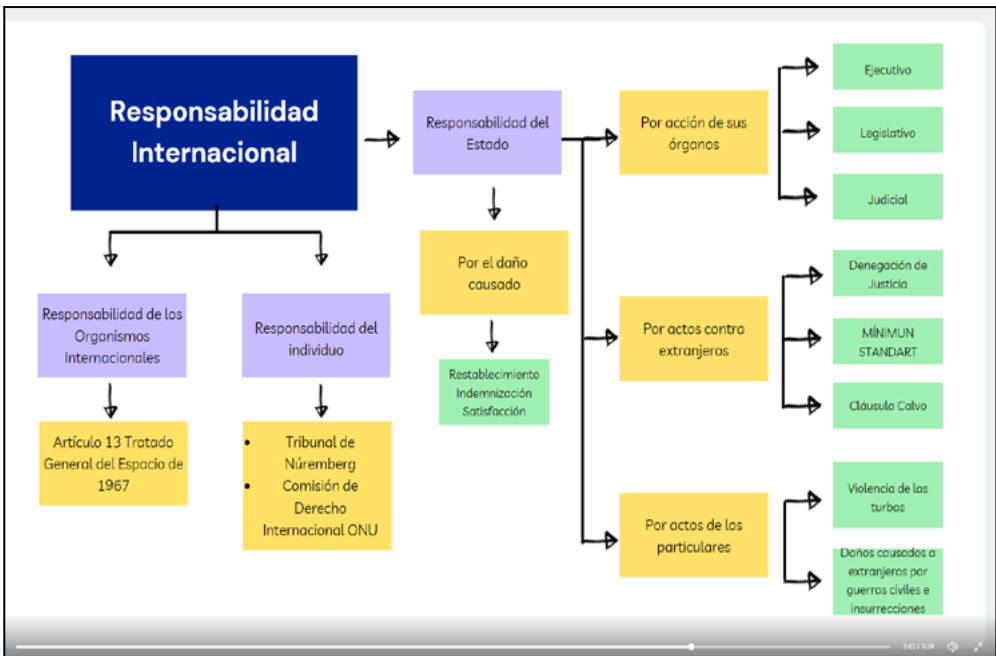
Responsabilidad Internacional

Responsabilidad de los Organismos Internacionales

Artículo 13 Tratado General del Espacio de 1967

Responsabilidad del individuo

- Tribunal de Núremberg
- Comisión de Derecho Internacional ONU

Responsabilidad del Estado

Por el daño causado

Restablecimiento
Indemnización
Satisfacción

Por acción de sus órganos

Ejecutivo

Legislativo

Judicial

Por actos contra extranjeros

Denegación de Justicia

MÍNIMUN STANDART

Cláusula Calvo

Por actos de los particulares

Violencia de las turbas

Daños causados a extranjeros por guerras civiles e insurrecciones

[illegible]